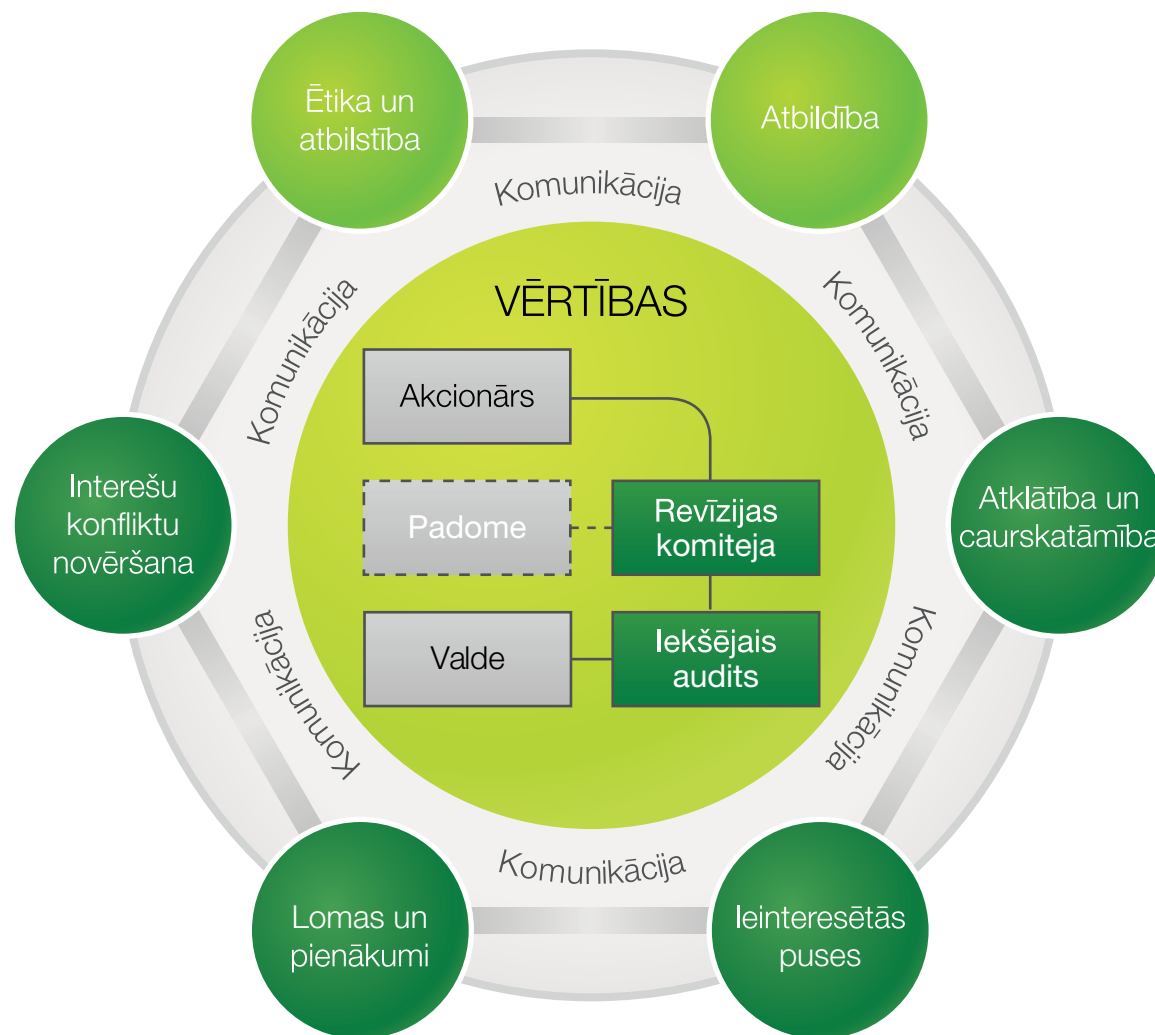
Ētika un atbilstība

Atbildība

Komunikācija

Komunikācija

Komunikācija

VĒRTĪBAS

Akcionārs

Padome

Revīzijas komiteja

Valde

Iekšējais audits

Interešu konfliktu novēršana

Atklātība un caurskatāmība

Komunikācija

Komunikācija

Komunikācija

Lomas un pienākumi

Ieinteresētās puses